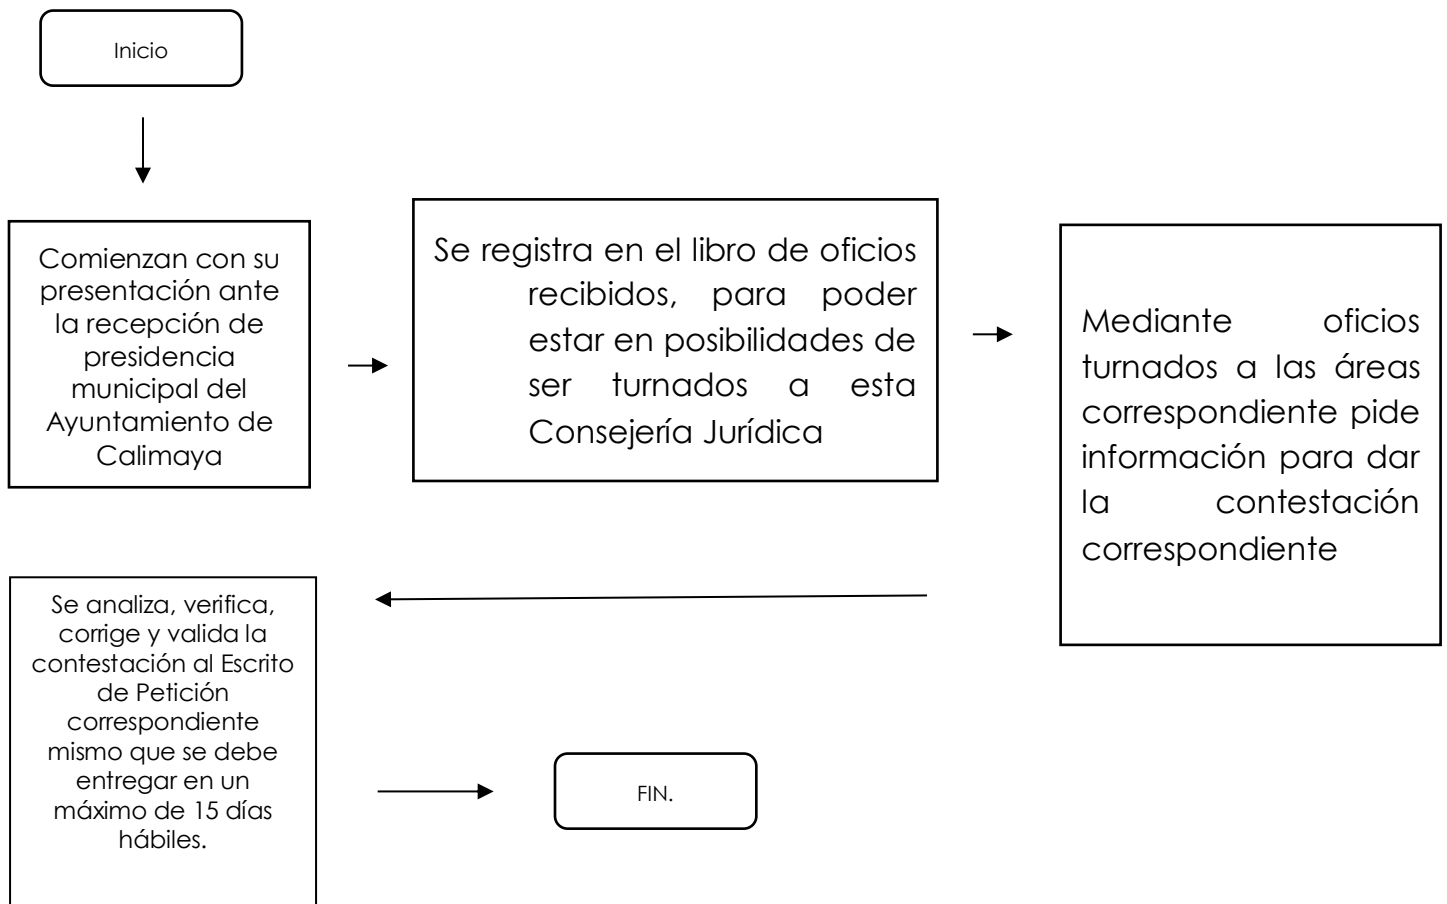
Inicio

Comienzan con su presentación ante la recepción de presidencia municipal del Ayuntamiento de Calimaya

Se registra en el libro de oficios recibidos, para poder estar en posibilidades de ser turnados a esta Consejería Jurídica

Mediante oficios turnados a las áreas correspondiente pide información para dar la contestación correspondiente

Se analiza, verifica, corrige y valida la contestación al Escrito de Petición correspondiente mismo que se debe entregar en un máximo de 15 días hábiles.

FIN.